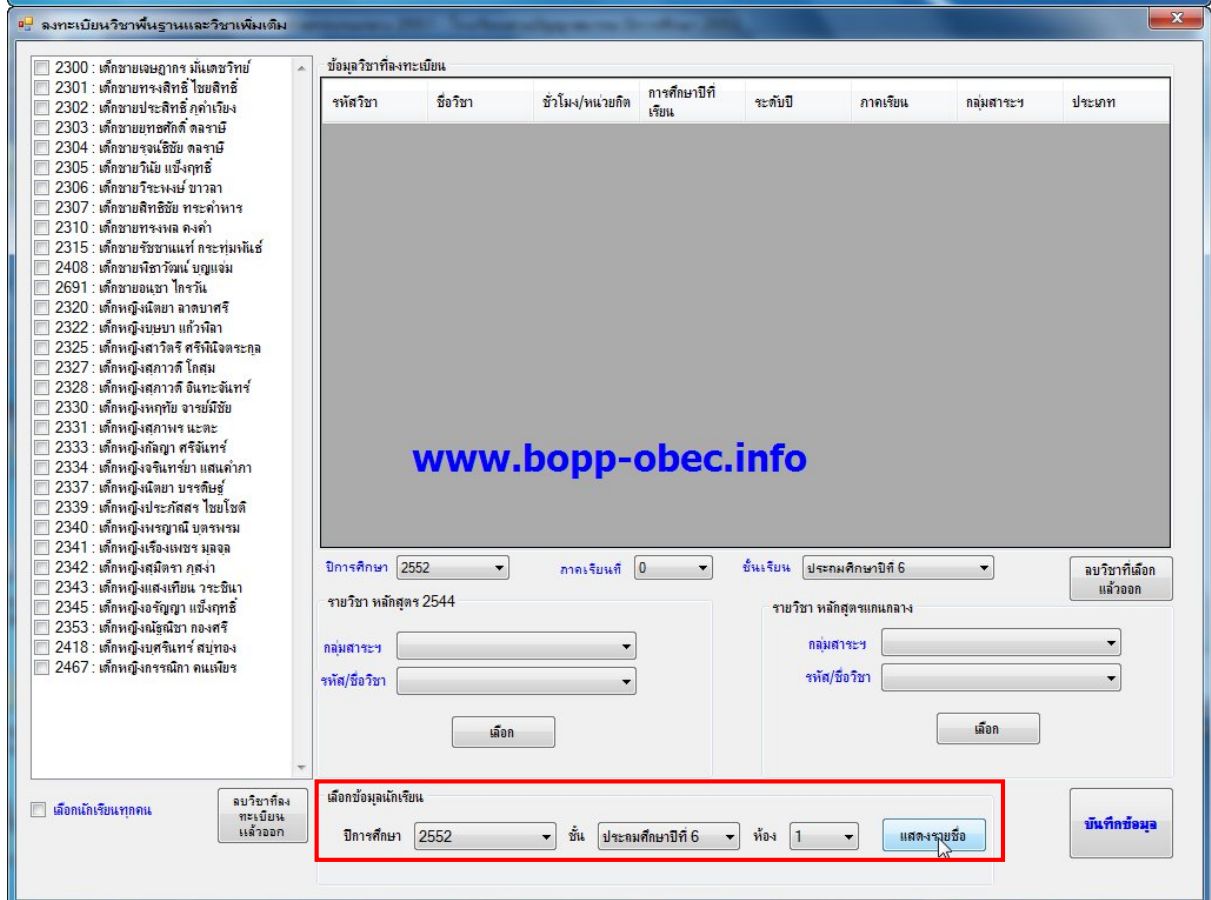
ลงทะเบียนวิชาพื้นฐานและวิชาเพิ่มเติม

2300 : เด็กชายเจษฎากร มันเดชวิทย์
2301 : เด็กชายทรงสิทธิ์ ไชยสิทธิ์
2302 : เด็กชายประสิทธิ์ ฤคำเชียง
2303 : เด็กชายยทธศักดิ์ ตลราษี
2304 : เด็กชายรจนลิชัย ตลราษี
2305 : เด็กชายวินัย แข็งฤทธิ์
2306 : เด็กชายวีระพงษ์ ขาวลา
2307 : เด็กชายสิทธิชัย ทระคำหาร
2310 : เด็กชายทรงพล คงคำ
2315 : เด็กชายรัชชานนท์ กระทุ่มพันธ์
2408 : เด็กชายพิชาวัฒน์ บุญแจ่ม
2691 : เด็กชายอนุชา ไกรวัน
2320 : เด็กหญิงนิตยา ลาดบาศรี
2322 : เด็กหญิงบุษบา แก้วพิลา
2325 : เด็กหญิงสาวิตรี ศรีพินิจตระกูล
2327 : เด็กหญิงสุภาวดี โกสุม
2328 : เด็กหญิงสุภาวดี อินทะจันทร์
2330 : เด็กหญิงหฤทัย จารย์มีชัย
2331 : เด็กหญิงสุภาพร นะตะ
2333 : เด็กหญิงกัลญา ศรีจันทร์
2334 : เด็กหญิงจรินทร์ยา แสนคำภา
2337 : เด็กหญิงนิตยา บรรดิษฐ์
2339 : เด็กหญิงประภัสสร ไชยโชติ
2340 : เด็กหญิงพรญาณี บุตรพรม
2341 : เด็กหญิงเรืองเพชร มุลจล
2342 : เด็กหญิงสุมิตรา ภูสง่า
2343 : เด็กหญิงแสงเทียน วระชินา
2345 : เด็กหญิงอรัญญา แข็งฤทธิ์
2353 : เด็กหญิงณัฐณิชา กองศรี
2418 : เด็กหญิงบุศรินทร์ สบุทอง
2467 : เด็กหญิงกรรณิกา คนเพียร

เลือกนักเรียนทุกคน
ลบวิชาที่ลงทะเบียนแล้วออก

ข้อมูลวิชาที่ลงทะเบียน

| รหัสวิชา | ชื่อวิชา | ชั่วโมง/หน่วยกิต | การศึกษาปีที่เรียน | ระดับปี | ภาคเรียน | กลุ่มสาระฯ | ประเภท |
|---|---|---|---|---|---|---|---|

www.bopp-obec.info

ปีการศึกษา 2552 ภาคเรียนที่ 0 ชั้นเรียน ประถมศึกษาปีที่ 6
ลบวิชาที่เลือกแล้วออก

รายวิชา หลักสูตร 2544
กลุ่มสาระฯ
รหัส/ชื่อวิชา
เลือก

รายวิชา หลักสูตรแกนกลาง
กลุ่มสาระฯ
รหัส/ชื่อวิชา
เลือก

เลือกข้อมูลนักเรียน
ปีการศึกษา 2552 ชั้น ประถมศึกษาปีที่ 6 ห้อง 1 แสดงรายชื่อ

บันทึกข้อมูล